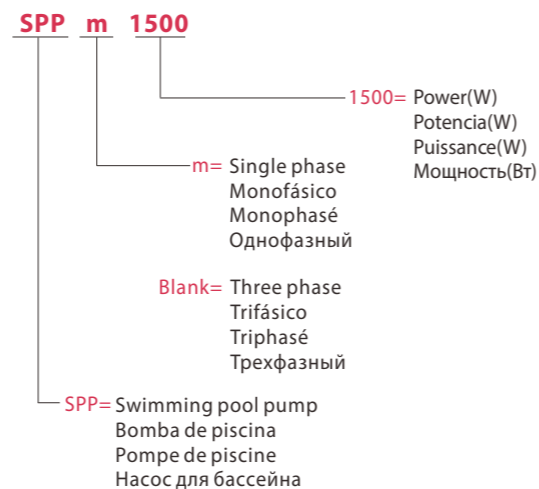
SPP m 1500

1500= Power(W)
Potencia(W)
Puissance(W)
Мощность(Вт)

m= Single phase
Monofásico
Monophasé
Однофазный

Blank= Three phase
Trifásico
Triphasé
Трехфазный

SPP= Swimming pool pump
Bomba de piscina
Pompe de piscine
Насос для бассейна